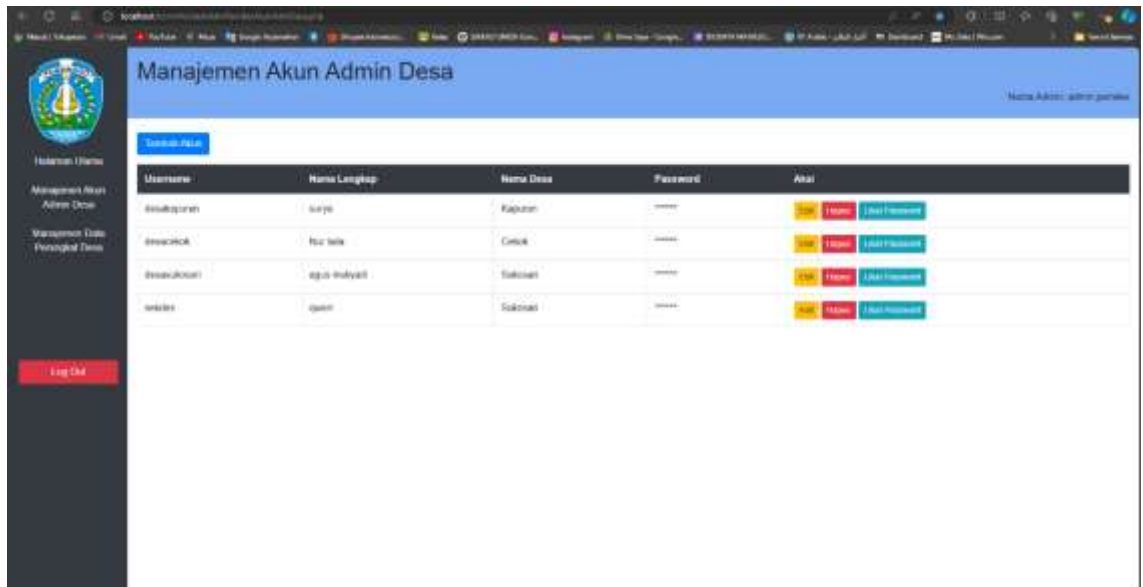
localhost/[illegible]

Manajemen Akun Admin Desa

Nama Admin: admin pamekas

Halaman Utama

Manajemen Akun Admin Desa

Manajemen Data Perangkat Desa

Log Out

Tambah Akun

| Username | Nama Lengkap | Nama Desa | Password | Aksi |
|---|---|---|---|---|
| desakapuran | surya | Kapuran | ****** | Edit Hapus Lihat Password |
| desacelok | fitur laila | Celok | ****** | Edit Hapus Lihat Password |
| desasukosari | agus mulyadi | Sukosari | ****** | Edit Hapus Lihat Password |
| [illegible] | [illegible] | Sukosari | ****** | Edit Hapus Lihat Password |